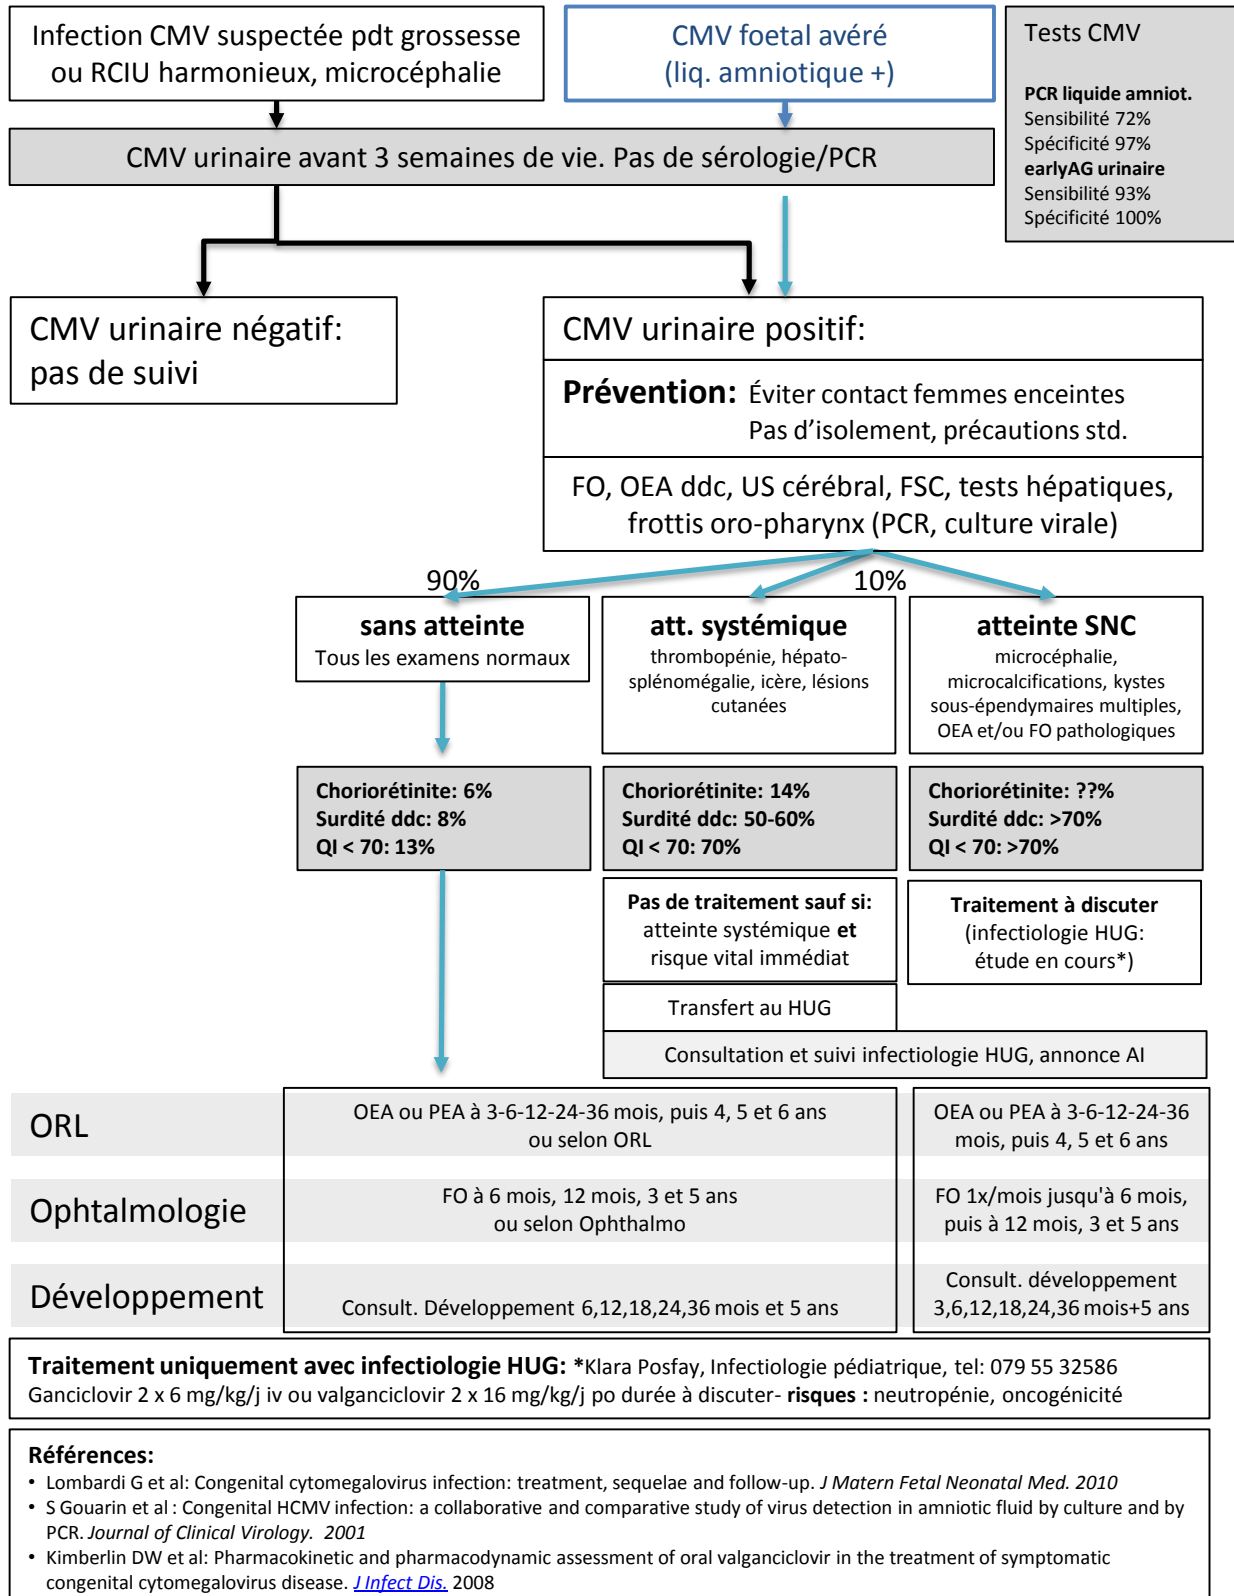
Infection CMV suspectée pdt grossesse ou RCIU harmonieux, microcéphalie

CMV foetal avéré (liq. amniotique +)

Tests CMV

PCR liquide amniot.
Sensibilité 72%
Spécificité 97%
earlyAG urinaire
Sensibilité 93%
Spécificité 100%

CMV urinaire avant 3 semaines de vie. Pas de sérologie/PCR

CMV urinaire négatif: pas de suivi

CMV urinaire positif:

Prévention: Éviter contact femmes enceintes
Pas d'isolement, précautions std.

FO, OEA ddc, US cérébral, FSC, tests hépatiques, frottis oro-pharynx (PCR, culture virale)

90%

10%

sans atteinte
Tous les examens normaux

att. systémique
thrombopénie, hépato-splénomégalie, icère, lésions cutanées

atteinte SNC
microcéphalie, microcalcifications, kystes sous-épendymaires multiples, OEA et/ou FO pathologiques

Choriorétinite: 6%
Surdité ddc: 8%
QI < 70: 13%

Choriorétinite: 14%
Surdité ddc: 50-60%
QI < 70: 70%

Choriorétinite: ??%
Surdité ddc: >70%
QI < 70: >70%

Pas de traitement sauf si: atteinte systémique et risque vital immédiat

Traitement à discuter (infectiologie HUG: étude en cours*)

Transfert au HUG

Consultation et suivi infectiologie HUG, annonce AI

| ORL | OEA ou PEA à 3-6-12-24-36 mois, puis 4, 5 et 6 ans ou selon ORL | OEA ou PEA à 3-6-12-24-36 mois, puis 4, 5 et 6 ans |
|---|---|---|
| Ophtalmologie | FO à 6 mois, 12 mois, 3 et 5 ans ou selon Ophthalmo | FO 1x/mois jusqu'à 6 mois, puis à 12 mois, 3 et 5 ans |
| Développement | Consult. Développement 6,12,18,24,36 mois et 5 ans | Consult. développement 3,6,12,18,24,36 mois+5 ans |

Traitement uniquement avec infectiologie HUG: *Klara Posfay, Infectiologie pédiatrique, tel: 079 55 32586
Ganciclovir 2 x 6 mg/kg/j iv ou valganciclovir 2 x 16 mg/kg/j po durée à discuter- risques : neutropénie, oncogénicité

Références:
• Lombardi G et al: Congenital cytomegalovirus infection: treatment, sequelae and follow-up. J Matern Fetal Neonatal Med. 2010
• S Gouarin et al : Congenital HCMV infection: a collaborative and comparative study of virus detection in amniotic fluid by culture and by PCR. Journal of Clinical Virology. 2001
• Kimberlin DW et al: Pharmacokinetic and pharmacodynamic assessment of oral valganciclovir in the treatment of symptomatic congenital cytomegalovirus disease. J Infect Dis. 2008